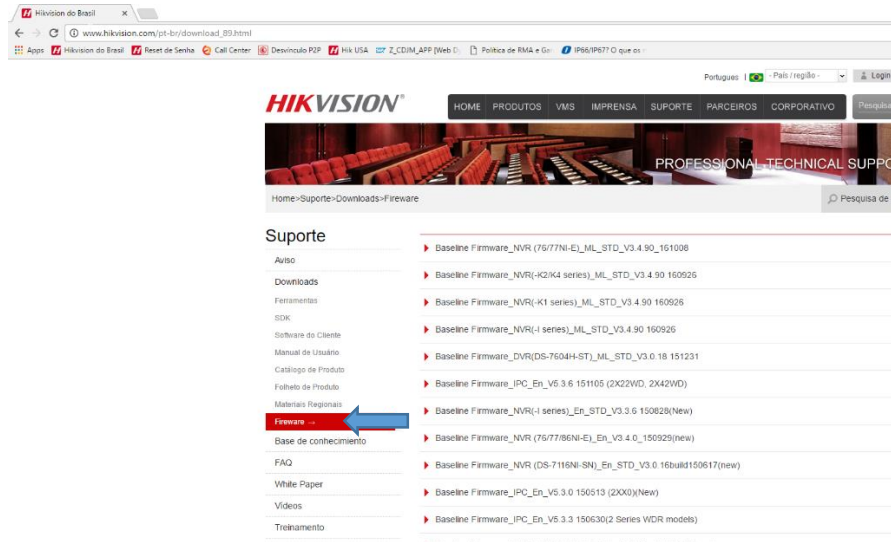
Hikvision do Brasil ×

www.hikvision.com/pt-br/download_89.html

Apps | Hikvision do Brasil | Reset de Senha | Call Center | Desvinculo P2P | Hik USA | Z_CDJM_APP [Web D | Politica de RMA e Ga | IP66/IP67? O que os

Portugues | - País / região - | Login

HIKVISION

HOME | PRODUTOS | VMS | IMPRENSA | SUPORTE | PARCEIROS | CORPORATIVO | Pesquisa

PROFESSIONAL TECHNICAL SUPPO

Home>Suporte>Downloads>Fireware

Pesquisa de

Suporte

Aviso

Downloads

Ferramentas

SDK

Software do Cliente

Manual de Usuário

Catálogo de Produto

Folheto de Produto

Materiais Regionais

Fireware →

Base de conhecimento

FAQ

White Paper

Videos

Treinamento

Baseline Firmware_NVR (76/77NI-E)_ML_STD_V3.4.90_161008

Baseline Firmware_NVR(-K2/K4 series)_ML_STD_V3.4.90 160926

Baseline Firmware_NVR(-K1 series)_ML_STD_V3.4.90 160926

Baseline Firmware_NVR(-I series)_ML_STD_V3.4.90 160926

Baseline Firmware_DVR(DS-7604H-ST)_ML_STD_V3.0.18 151231

Baseline Firmware_IPC_En_V5.3.6 151105 (2X22WD, 2X42WD)

Baseline Firmware_NVR(-I series)_En_STD_V3.3.6 150828(New)

Baseline Firmware_NVR (76/77/86NI-E)_En_V3.4.0_150929(new)

Baseline Firmware_NVR (DS-7116NI-SN)_En_STD_V3.0.16build150617(new)

Baseline Firmware_IPC_En_V5.3.0 150513 (2XX0)(New)

Baseline Firmware_IPC_En_V5.3.3 150630(2 Series WDR models)